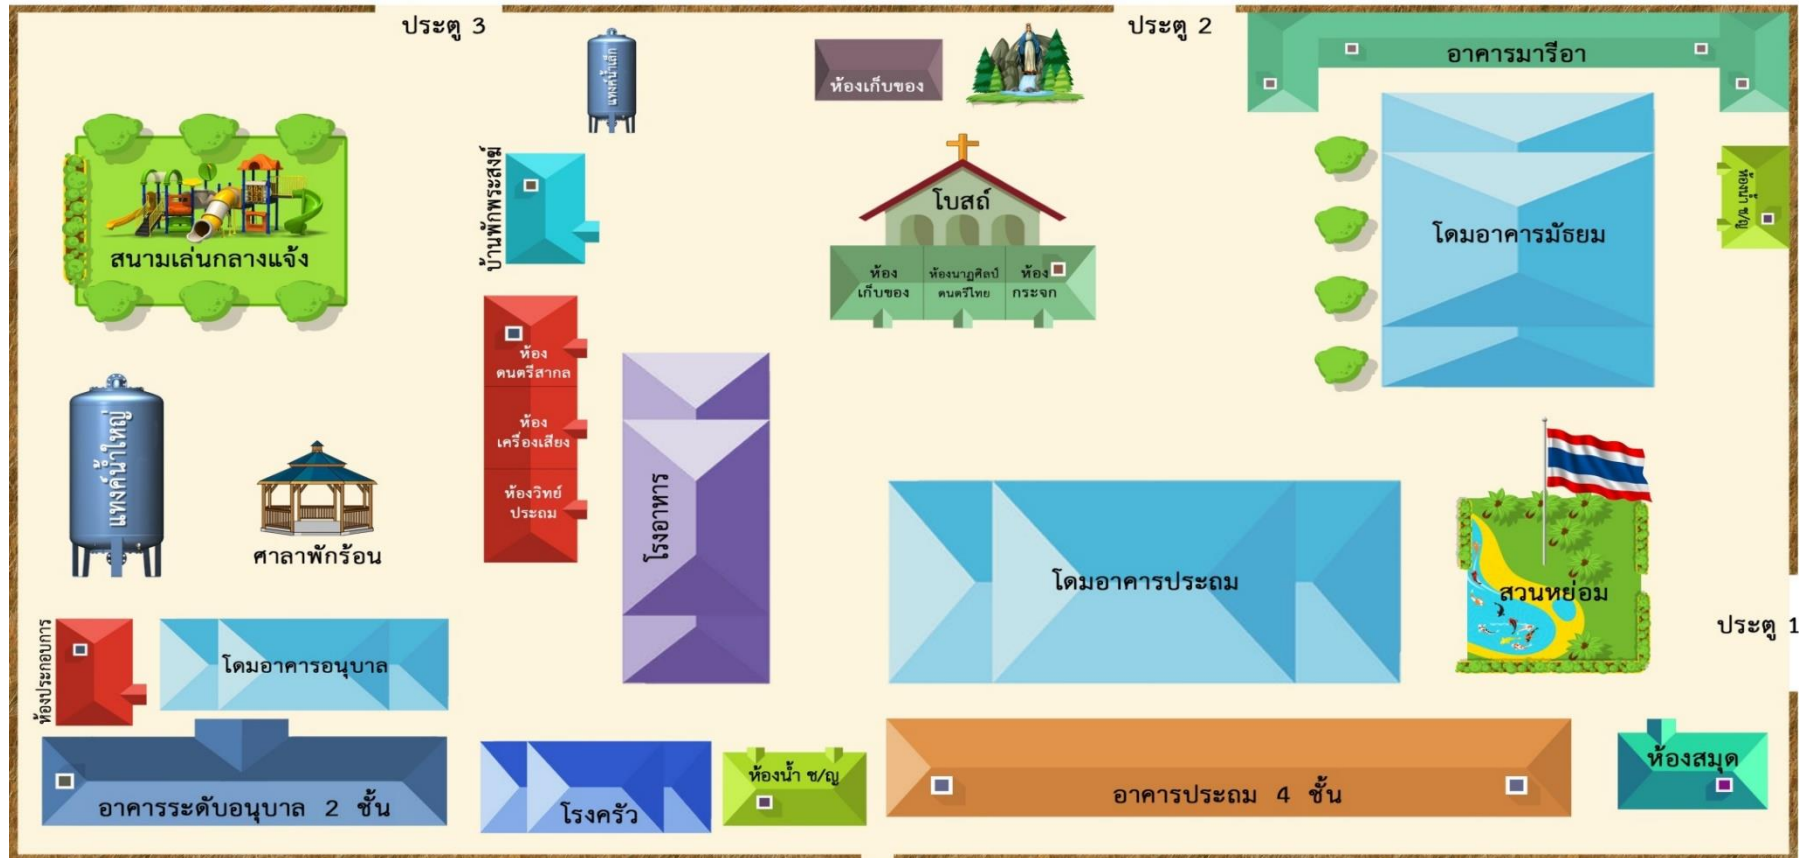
ประตู 3

ประตู 2

แทงค์น้ำเล็ก

ห้องเก็บของ

อาคารมารีอา

สนามเล่นกลางแจ้ง

บ้านพักพระสงฆ์

โบสถ์

ห้อง เก็บของ

ห้องนาฏศิลป์ ดนตรีไทย

ห้อง กระจก

โดมอาคารมัธยม

ห้องน้ำ ช/ญ

ห้อง ดนตรีสากล

ห้อง เครื่องเสียง

ห้องวิทย์ ประถม

แทงค์น้ำใหญ่

ศาลาพักร้อน

โรงอาหาร

โดมอาคารประถม

สวนหย่อม

ประตู 1

ห้องประกอบการ

โดมอาคารอนุบาล

อาคารระดับอนุบาล 2 ชั้น

โรงครัว

ห้องน้ำ ช/ญ

อาคารประถม 4 ชั้น

ห้องสมุด